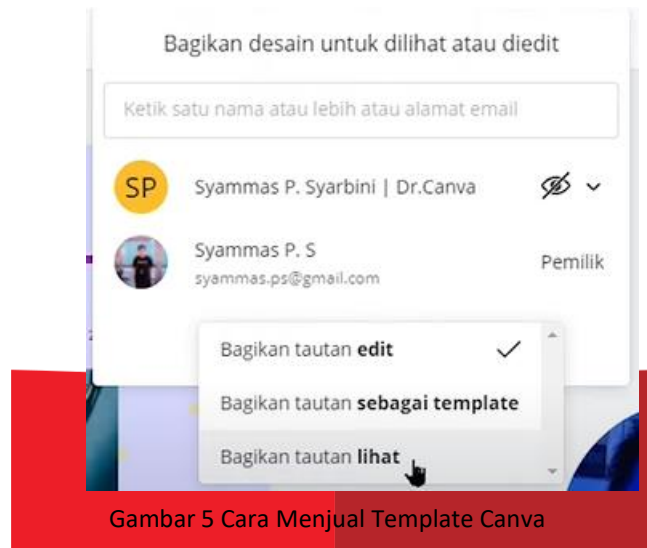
Bagikan desain untuk dilihat atau diedit

Ketik satu nama atau lebih atau alamat email

SP Syammas P. Syarbini | Dr.Canva

Syammas P. S
syammas.ps@gmail.com

Pemilik

Bagikan tautan **edit**

Bagikan tautan **sebagai template**

Bagikan tautan **lihat**

Gambar 5 Cara Menjual Template Canva